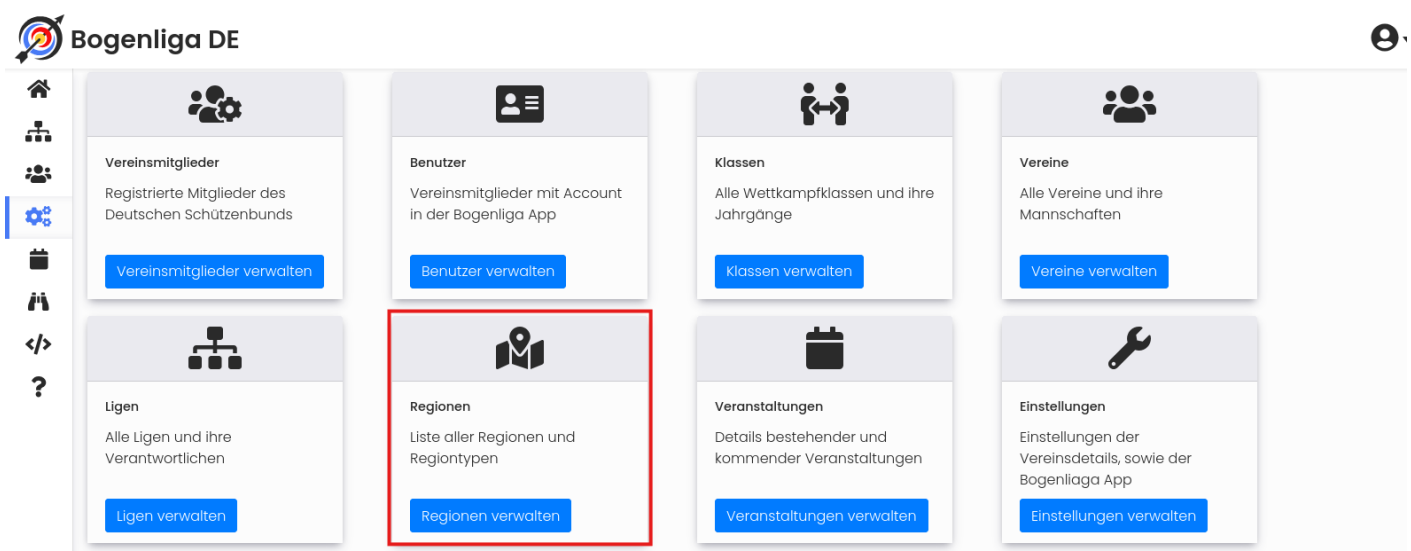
Bogenliga DE

Vereinsmitglieder
Registrierte Mitglieder des Deutschen Schützenbunds
Vereinsmitglieder verwalten

Benutzer
Vereinsmitglieder mit Account in der Bogenliga App
Benutzer verwalten

Klassen
Alle Wettkampfklassen und ihre Jahrgänge
Klassen verwalten

Vereine
Alle Vereine und ihre Mannschaften
Vereine verwalten

Ligen
Alle Ligen und ihre Verantwortlichen
Ligen verwalten

Regionen
Liste aller Regionen und Regiontypen
Regionen verwalten

Veranstaltungen
Details bestehender und kommender Veranstaltungen
Veranstaltungen verwalten

Einstellungen
Einstellungen der Vereinsdetails, sowie der Bogenliaga App
Einstellungen verwalten